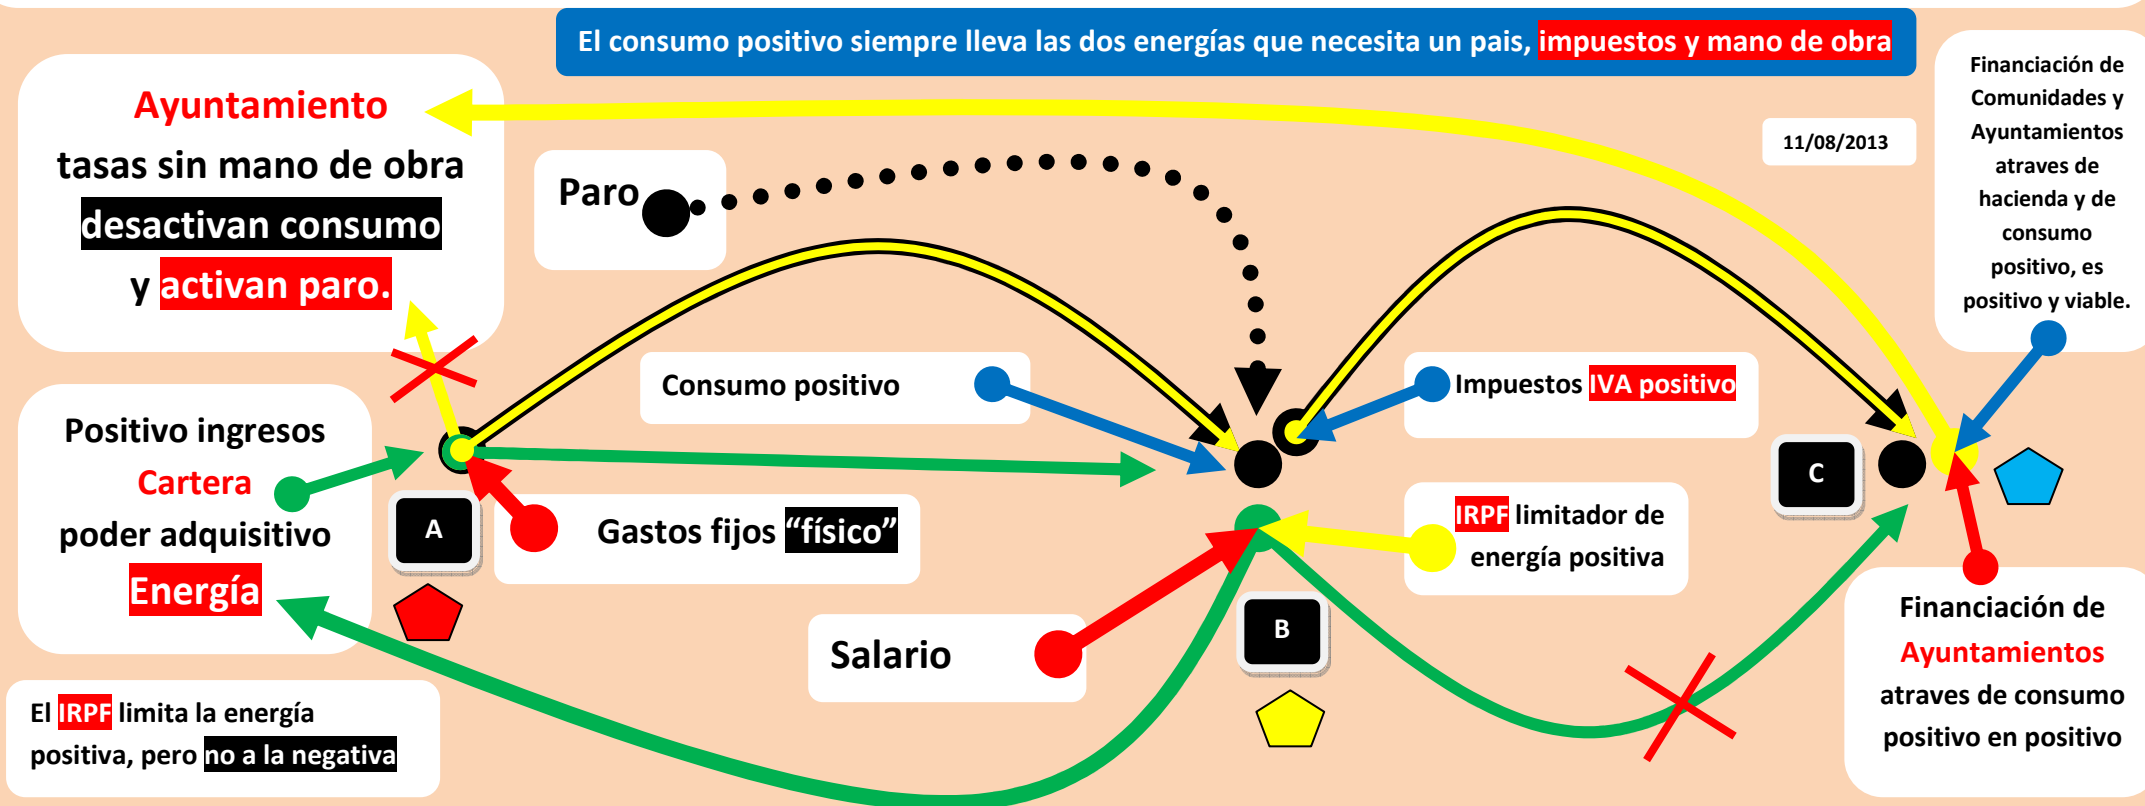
El consumo positivo siempre lleva las dos energías que necesita un pais, impuestos y mano de obra

Ayuntamiento
tasas sin mano de obra
desactivan consumo
y activan paro.

Paro

11/08/2013

Financiación de Comunidades y Ayuntamientos atraves de hacienda y de consumo positivo, es positivo y viable.

Consumo positivo

Impuestos IVA positivo

Positivo ingresos
Cartera
poder adquisitivo
Energía

A

Gastos fijos "físico"

C

IRPF limitador de energía positiva

B

Salario

Financiación de
Ayuntamientos
atraves de consumo positivo en positivo

El IRPF limita la energía positiva, pero no a la negativa